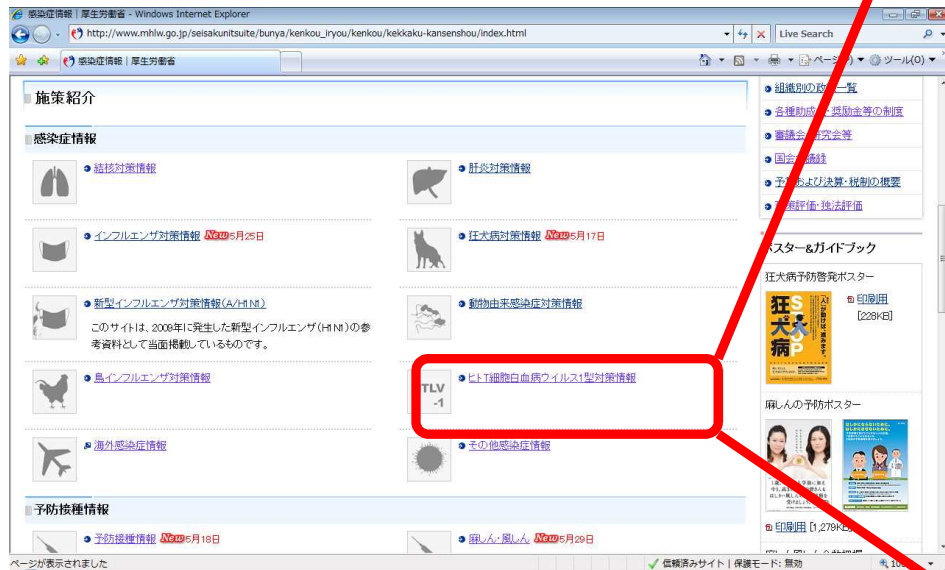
感染症情報｜厚生労働省 - Windows Internet Explorer

http://www.mhlw.go.jp/seisakunitsuite/bunya/kenkou_iryou/kenkou/kekkaku-kansenshou/index.html

Live Search

感染症情報｜厚生労働省

ページ ツール(O)

施策紹介

感染症情報

結核対策情報

肝炎対策情報

インフルエンザ対策情報 New 5月25日

狂犬病対策情報 New 5月17日

新型インフルエンザ対策情報(A/H1N1)

このサイトは、2009年に発生した新型インフルエンザ(H1N1)の参考資料として当面掲載しているものです。

動物由来感染症対策情報

鳥インフルエンザ対策情報

TLV -1

ヒトT細胞白血病ウイルス1型対策情報

海外感染症情報

その他感染症情報

予防接種情報

予防接種情報 New 5月18日

麻しん・風しん New 5月29日

組織別の政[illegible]一覧

各種助成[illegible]・奨励金等の制度

審議会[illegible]究会等

国会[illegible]議録

予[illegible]および決算・税制の概要

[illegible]策評価・独法評価

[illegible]スター&ガイドブック

狂犬病予防啓発ポスター

狂 犬 病

印刷用 [228KB]

麻しんの予防ポスター

印刷用 [1,279KB]

ページが表示されました

信頼済みサイト | 保護モード: 無効

10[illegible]